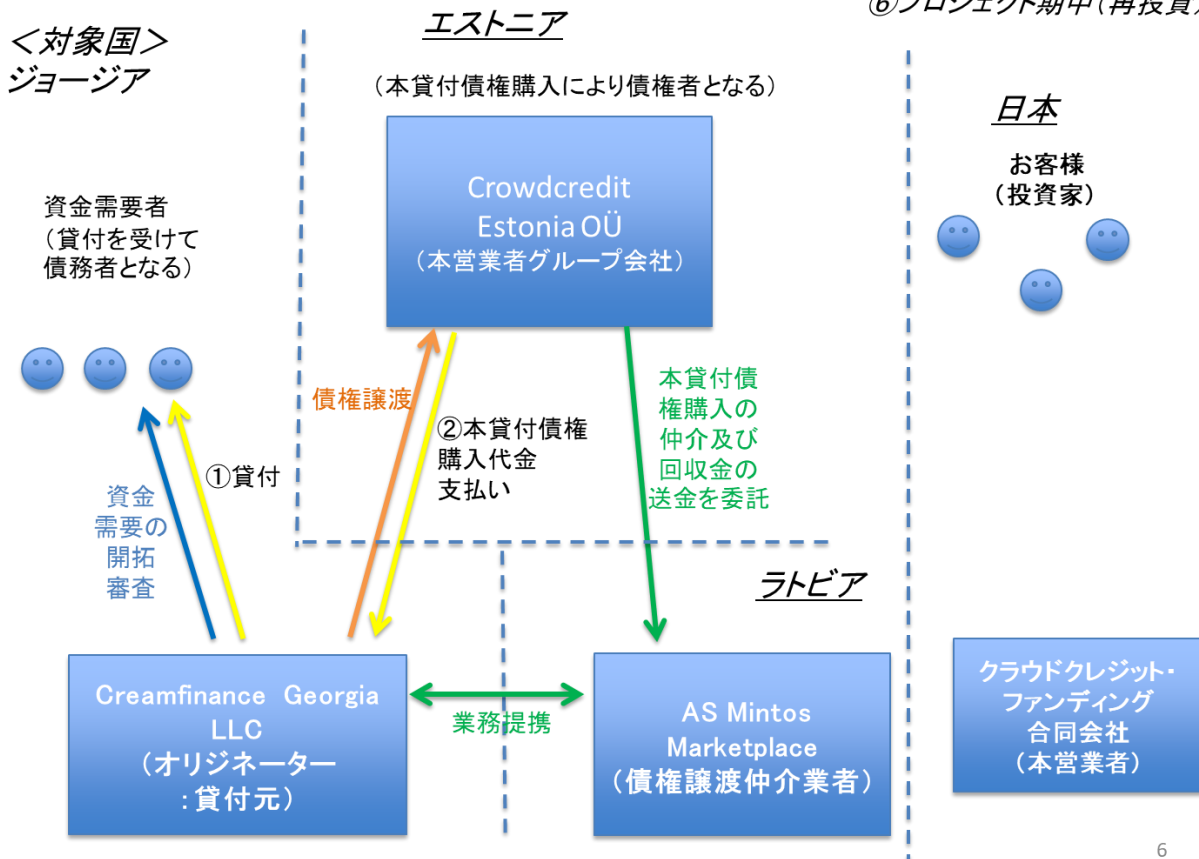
⑥プロジェクト期中（再投資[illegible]

＜対象国＞
ジョージア

エストニア

（本貸付債権購入により債権者となる）

日本

Crowdcredit Estonia OÜ
（本営業者グループ会社）

お客様
（投資家）

資金需要者
（貸付を受けて債務者となる）

債権譲渡

②本貸付債権購入代金支払い

本貸付債権購入の仲介及び回収金の送金を委託

①貸付

資金需要の開拓審査

ラトビア

Creamfinance Georgia LLC
（オリジネーター：貸付元）

業務提携

AS Mintos Marketplace
（債権譲渡仲介業者）

クラウドクレジット・ファンディング合同会社
（本営業者）

6